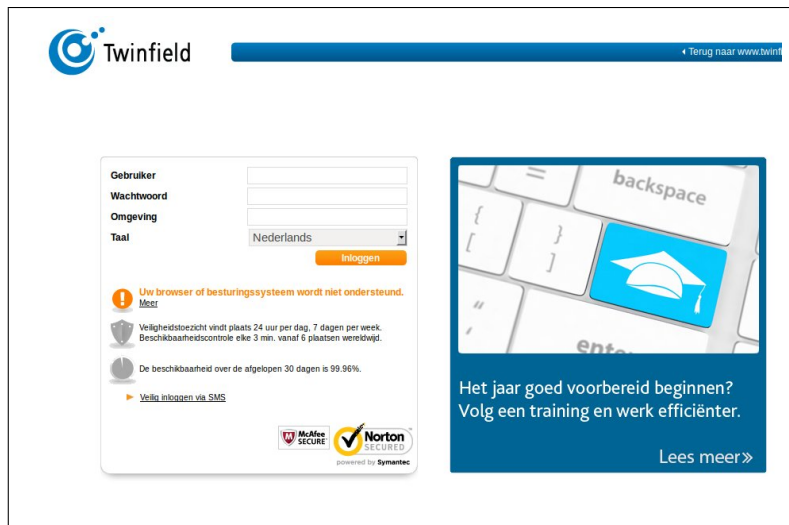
Twinfield

Terug naar www.twinf

Gebruiker
Wachtwoord
Omgeving
Taal
Nederlands
Inloggen

Uw browser of besturingssysteem wordt niet ondersteund.
Meer

Veiligheidstoezicht vindt plaats 24 uur per dag, 7 dagen per week. Beschikbaarheidscontrole elke 3 min. vanaf 6 plaatsen wereldwijd.

De beschikbaarheid over de afgelopen 30 dagen is 99.96%.

Veilig inloggen via SMS

McAfee SECURE
Norton SECURED
powered by Symantec

backspace
ente

Het jaar goed voorbereid beginnen?
Volg een training en werk efficiënter.

Lees meer»